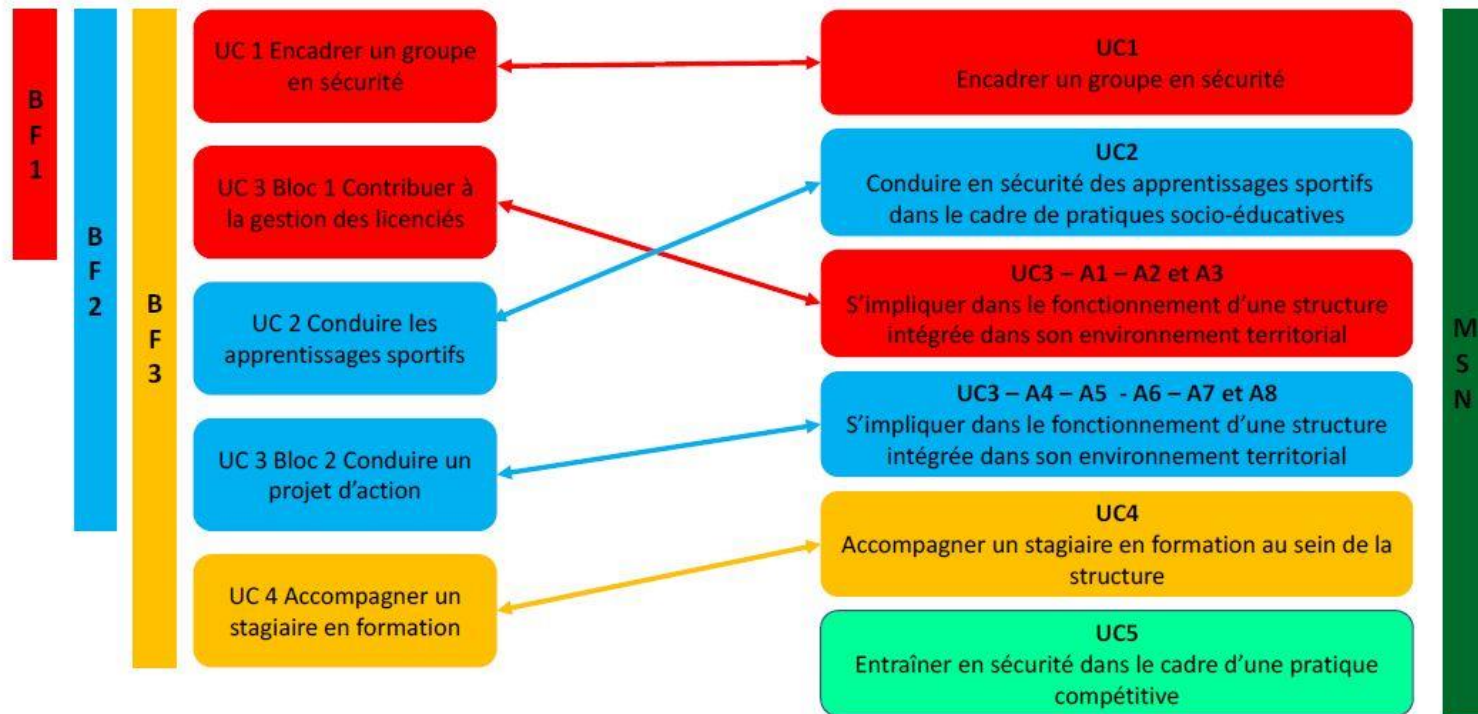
B F 1

B F 2

B F 3

UC 1 Encadrer un groupe en sécurité

UC 3 Bloc 1 Contribuer à la gestion des licenciés

UC 2 Conduire les apprentissages sportifs

UC 3 Bloc 2 Conduire un projet d'action

UC 4 Accompagner un stagiaire en formation

UC1
Encadrer un groupe en sécurité

UC2
Conduire en sécurité des apprentissages sportifs dans le cadre de pratiques socio-éducatives

UC3 – A1 – A2 et A3
S'impliquer dans le fonctionnement d'une structure intégrée dans son environnement territorial

UC3 – A4 – A5 - A6 – A7 et A8
S'impliquer dans le fonctionnement d'une structure intégrée dans son environnement territorial

UC4
Accompagner un stagiaire en formation au sein de la structure

UC5
Entraîner en sécurité dans le cadre d'une pratique compétitive

M S N